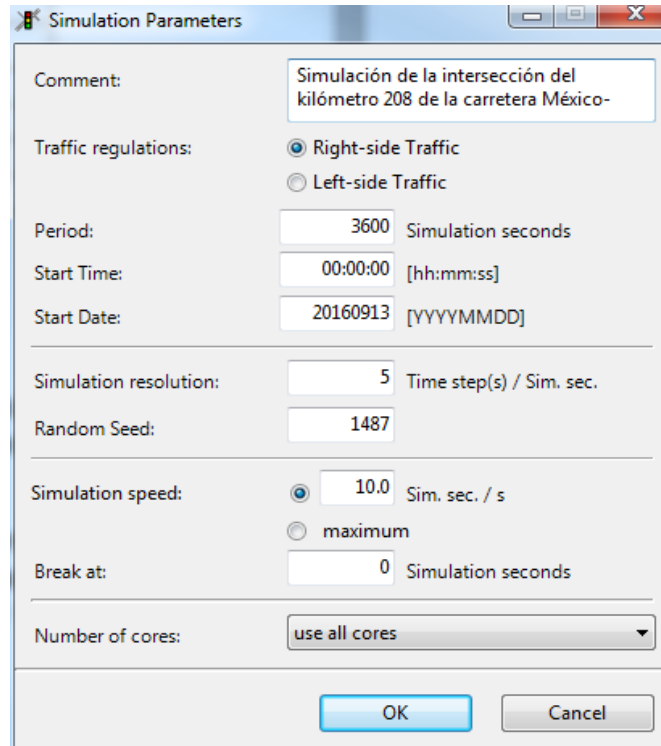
Simulation Parameters

Comment: Simulación de la intersección del kilómetro 208 de la carretera México-

Traffic regulations: Right-side Traffic

Left-side Traffic

Period: 3600 Simulation seconds

Start Time: 00:00:00 [hh:mm:ss]

Start Date: 20160913 [YYYYMMDD]

Simulation resolution: 5 Time step(s) / Sim. sec.

Random Seed: 1487

Simulation speed: 10.0 Sim. sec. / s

maximum

Break at: 0 Simulation seconds

Number of cores: use all cores

OK

Cancel